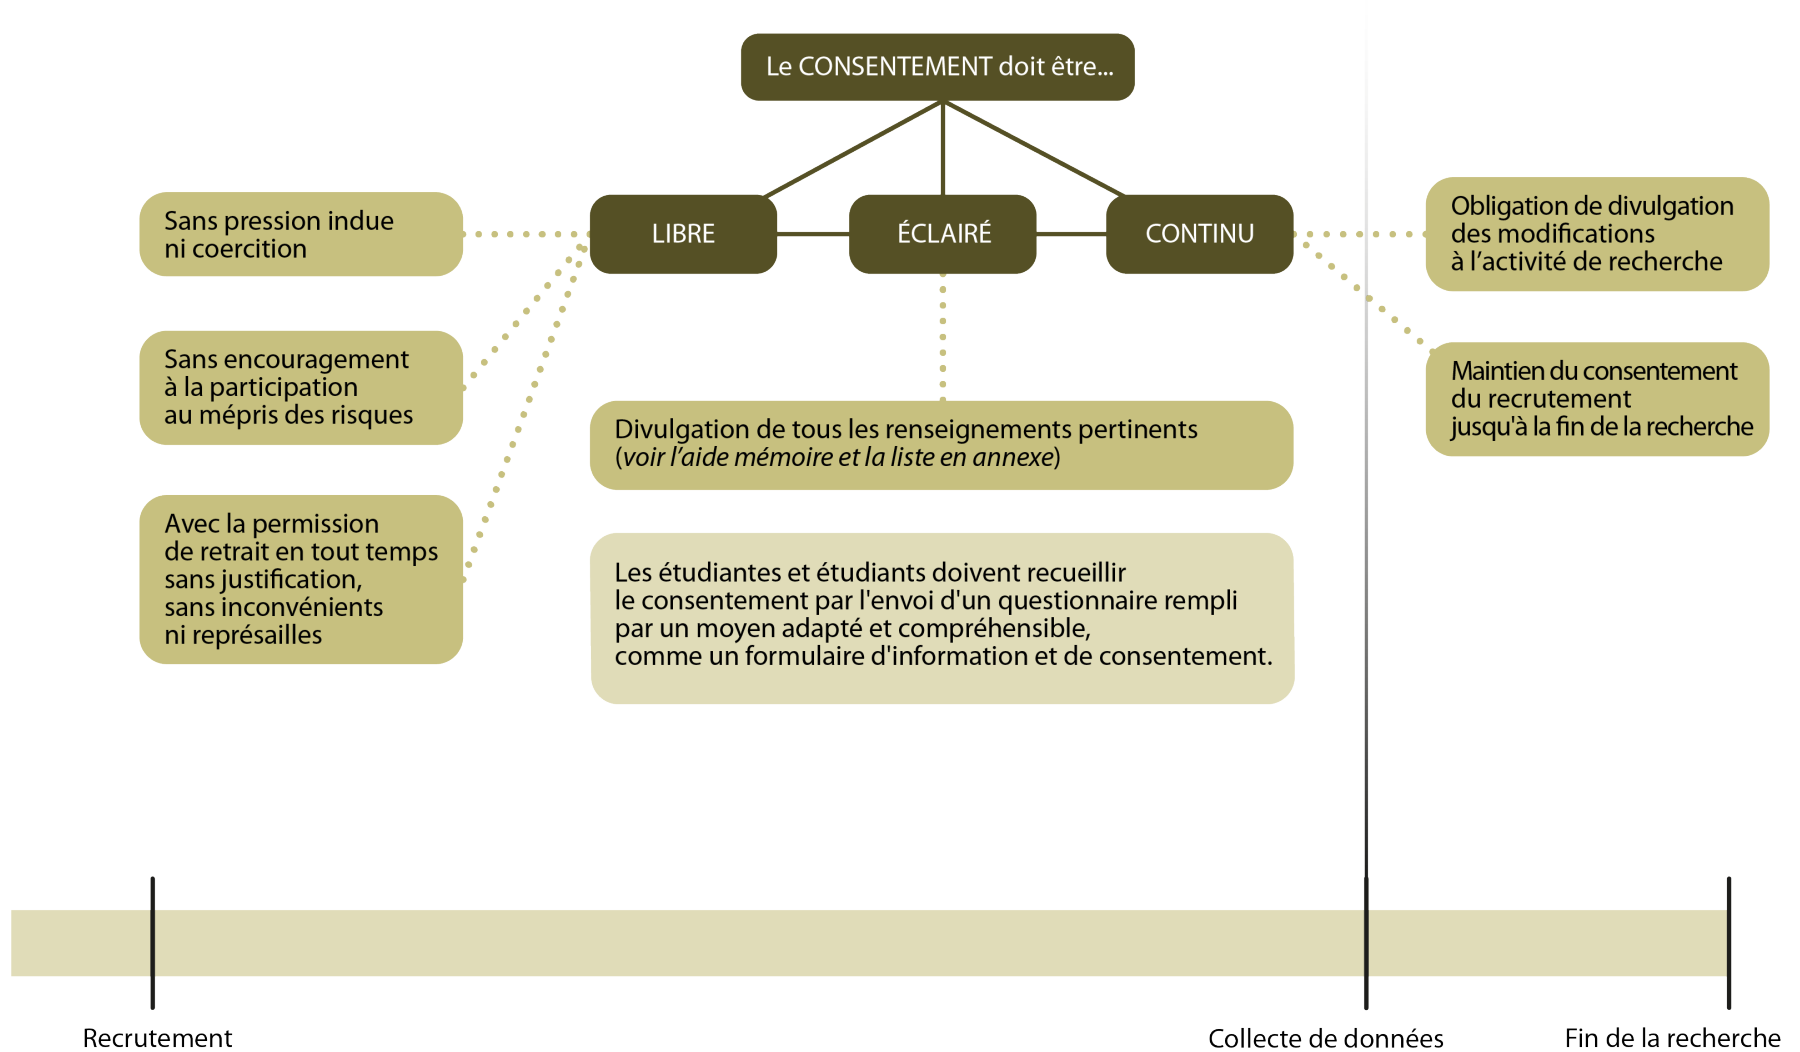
Le CONSENTEMENT doit être...

LIBRE

ÉCLAIRÉ

CONTINU

Sans pression indue ni coercition

Sans encouragement à la participation au mépris des risques

Avec la permission de retrait en tout temps sans justification, sans inconvénients ni représailles

Divulgation de tous les renseignements pertinents (*voir l'aide mémoire et la liste en annexe*)

Les étudiantes et étudiants doivent recueillir le consentement par l'envoi d'un questionnaire rempli par un moyen adapté et compréhensible, comme un formulaire d'information et de consentement.

Obligation de divulgation des modifications à l'activité de recherche

Maintien du consentement du recrutement jusqu'à la fin de la recherche

Recrutement

Collecte de données

Fin de la recherche